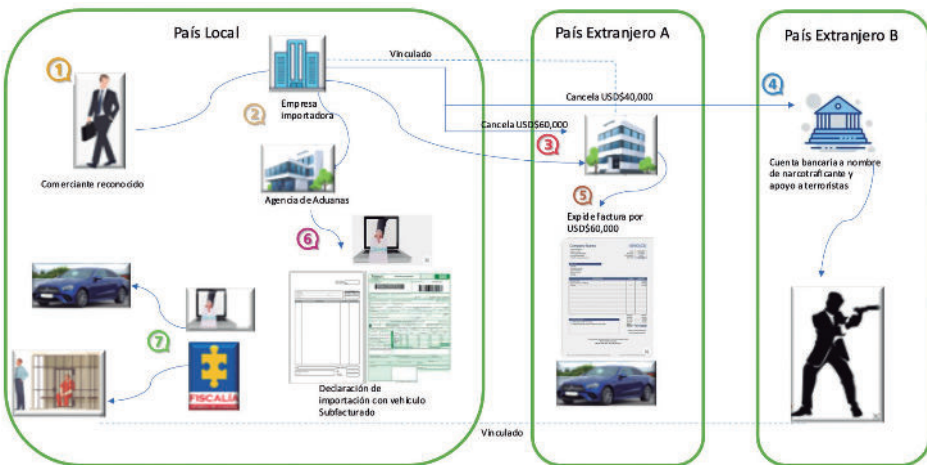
País Local

País Extranjero A

País Extranjero B

Vinculado

1

Comerciante reconocido

Empresa importadora

2

Agencia de Aduanas

Cancela USD$40,000

4

Cancela USD$60,000

3

Cuenta bancaria a nombre de narcotraficante y apoyo a terroristas

5

Expide factura por USD$60,000

6

7

FISCALÍA

Declaración de importación con vehículo Subfacturado

Vinculado